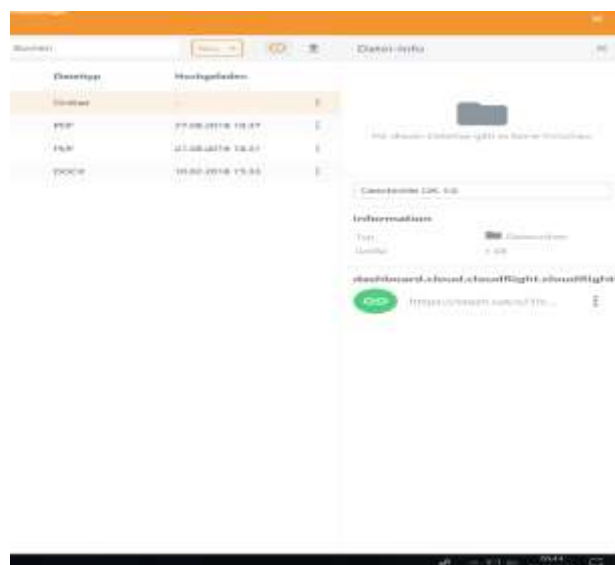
Suchen

Neu

Datei-Info

Dateityp

Hochgeladen

Ordner

-

PDF

27.08.2018 18:37

PDF

27.08.2018 18:37

DOCX

10.02.2018 15:33

Für diesen Dateityp gibt es keine Vorschau.

Geschenke OK 1.0

Information

Typ

Dateiordner

Größe

1 KB

dashboard.cloud.cloudflight.cloudflight

https://team.sau.cl/th...